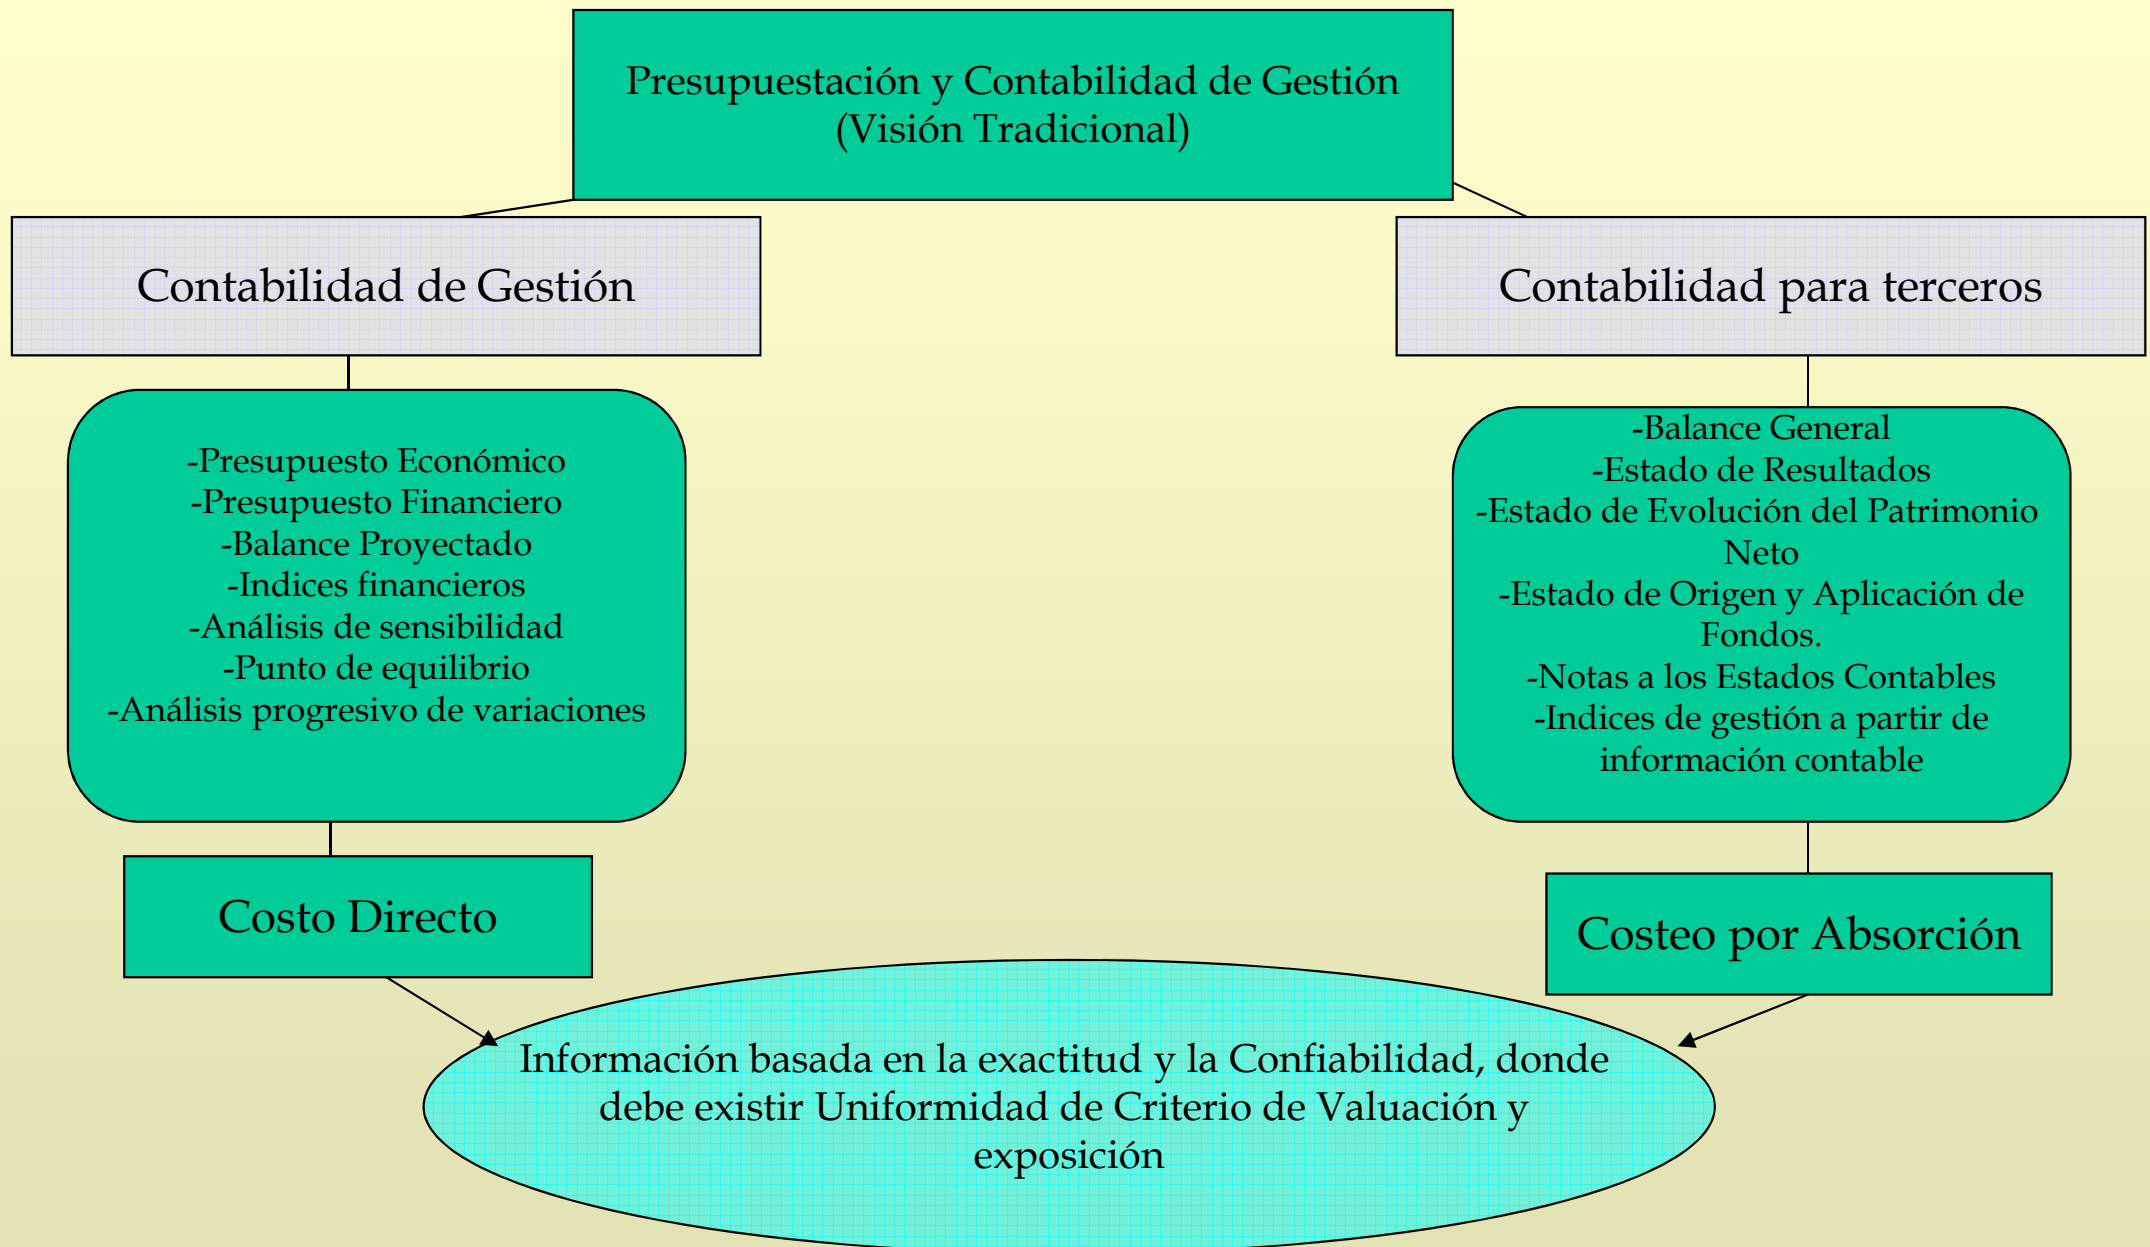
Presupuestación y Contabilidad de Gestión
(Visión Tradicional)

Contabilidad de Gestión

Contabilidad para terceros

-Presupuesto Económico
-Presupuesto Financiero
-Balance Proyectado
-Indices financieros
-Análisis de sensibilidad
-Punto de equilibrio
-Análisis progresivo de variaciones

-Balance General
-Estado de Resultados
-Estado de Evolución del Patrimonio Neto
-Estado de Origen y Aplicación de Fondos.
-Notas a los Estados Contables
-Indices de gestión a partir de información contable

Costo Directo

Costeo por Absorción

Información basada en la exactitud y la Confiabilidad, donde debe existir Uniformidad de Criterio de Valuación y exposición